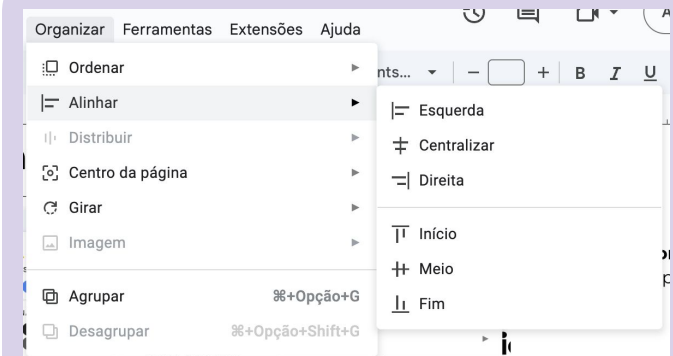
Organizar Ferramentas Extensões Ajuda

nts... − + B I U

Ordenar
Alinhar
Distribuir
Centro da página
Girar
Imagem

Agrupar ⌘+Opção+G
Desagrupar ⌘+Opção+Shift+G

Esquerda
Centralizar
Direita

Início
Meio
Fim